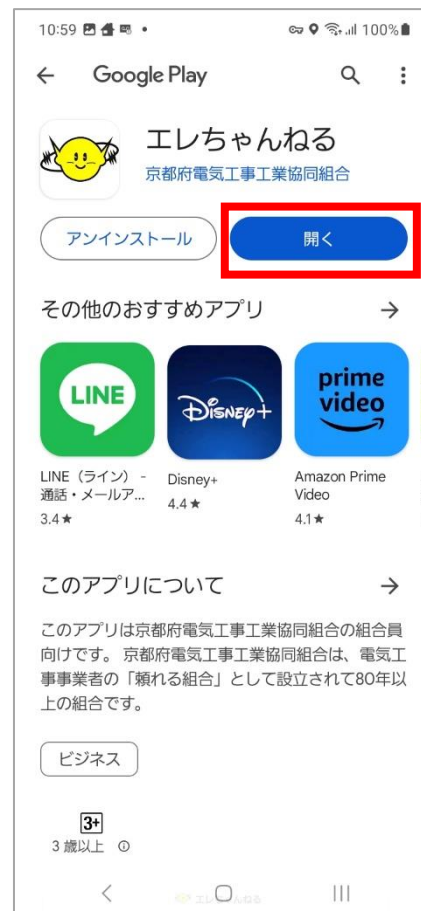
10:59 100%

← Google Play

エレちゃんねる
京都府電気工事工業協同組合

アンインストール
開く

その他のおすすめアプリ →

LINE
LINE（ライン）- 通話・メールア...
3.4★

Disney+
Disney+
4.4★

prime video
Amazon Prime Video
4.1★

このアプリについて →

このアプリは京都府電気工事工業協同組合の組合員向けです。 京都府電気工事工業協同組合は、電気工事事業者の「頼れる組合」として設立されて80年以上の組合です。

ビジネス

3+
3 歳以上

エレちゃんねる